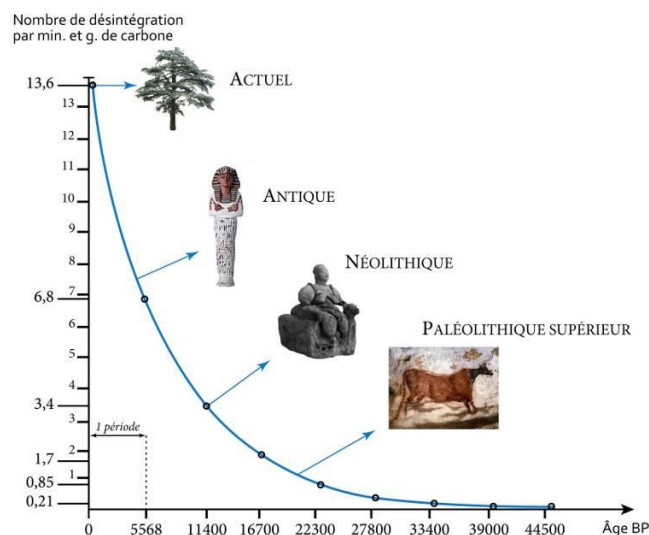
Nombre de désintégration par min. et g. de carbone

13,6
13
12
11
10
9
8
6,8
7
6
5
4
3,4
3
2
1,7
1
0,85
0,21

ACTUEL

ANTIQUE

NÉOLITHIQUE

PALÉOLITHIQUE SUPÉRIEUR

1 période

0
5568
11400
16700
22300
27800
33400
39000
44500
Âge BP